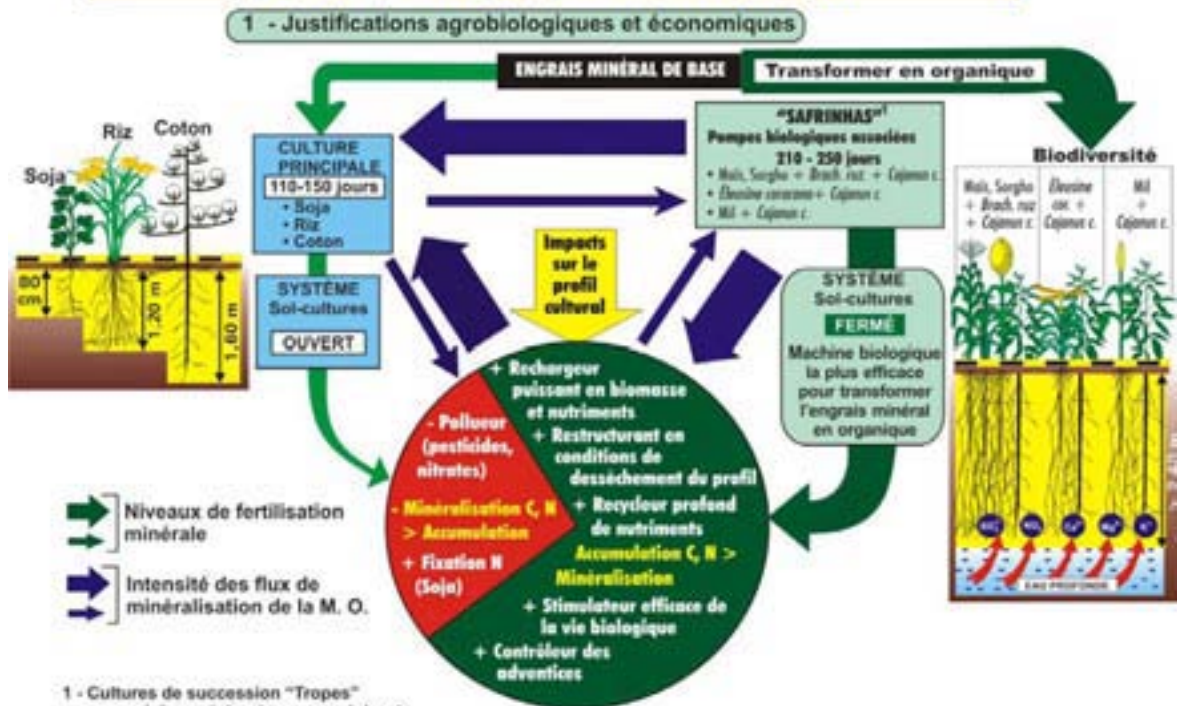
1 - Justifications agrobiologiques et économiques

ENGRAIS MINÉRAL DE BASE

Transformer en organique

Riz

Coton

Soja

80 cm

1,20 m

1,60 m

CULTURE PRINCIPALE

110-150 jours

• Soja
• Riz
• Coton

SYSTÈME Sol-cultures

OUVERT

"SAFRINHAS"$^1$

Pompes biologiques associées

210 - 250 jours

• Maïs, Sorgho + Brach. ruz. + Cajanus c.
• Éleusine coracana + Cajanus c.
• Mil + Cajanus c.

Biodiversité

Maïs, Sorgho + Brach. ruz + Cajanus c.

Éleusine cor. + Cajanus c.

Mil + Cajanus c.

Impacts sur le profil cultural

SYSTÈME Sol-cultures

FERMÉ

Machine biologique la plus efficace pour transformer l'engrais minéral en organique

- Pollueur (pesticides, nitrates)

- Minéralisation C, N > Accumulation

+ Fixation N (Soja)

+ Rechargeur puissant en biomasse et nutriments

+ Restructurant en conditions de dessèchement du profil

+ Recycleur profond de nutriments

Accumulation C, N > Minéralisation

+ Stimulateur efficace de la vie biologique

+ Contrôleur des adventices

Niveaux de fertilisation minérale

Intensité des flux de minéralisation de la M. O.

EAU PROFONDE

1 - Cultures de succession "Tropes"
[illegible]